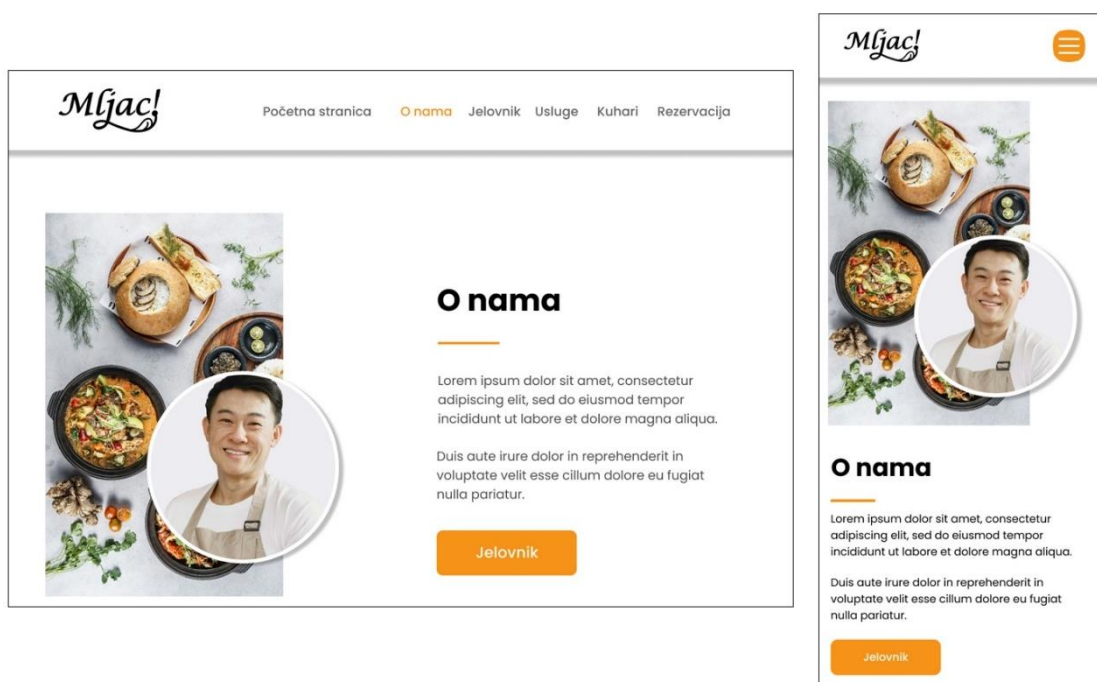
Mljac!

Početna stranica O nama Jelovnik Usluge Kuhari Rezervacija

O nama

Lorem ipsum dolor sit amet, consectetur adipiscing elit, sed do eiusmod tempor incididunt ut labore et dolore magna aliqua.

Duis aute irure dolor in reprehenderit in voluptate velit esse cillum dolore eu fugiat nulla pariatur.

Jelovnik

Mljac!

O nama

Lorem ipsum dolor sit amet, consectetur adipiscing elit, sed do eiusmod tempor incididunt ut labore et dolore magna aliqua.

Duis aute irure dolor in reprehenderit in voluptate velit esse cillum dolore eu fugiat nulla pariatur.

Jelovnik